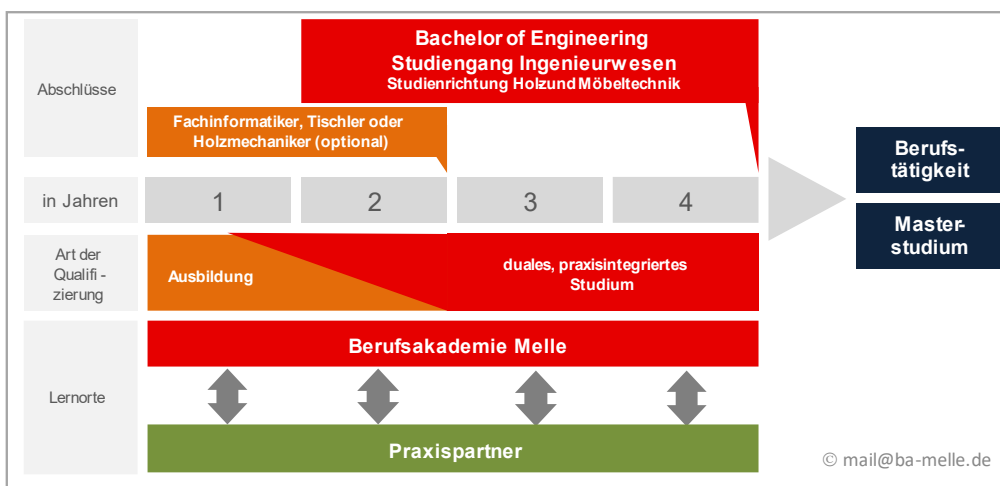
Abschlüsse

Bachelor of Engineering
Studiengang Ingenieurwesen
Studienrichtung Holzund Möbeltechnik

Fachinformatiker, Tischler oder Holzmechaniker (optional)

in Jahren

| 1 | 2 | 3 | 4 |
|---|---|---|---|

Berufstätigkeit

Masterstudium

Art der Qualifi - zierung

Ausbildung

duales, praxisintegriertes Studium

Lernorte

Berufsakademie Melle

Praxispartner

© mail@ba-melle.de